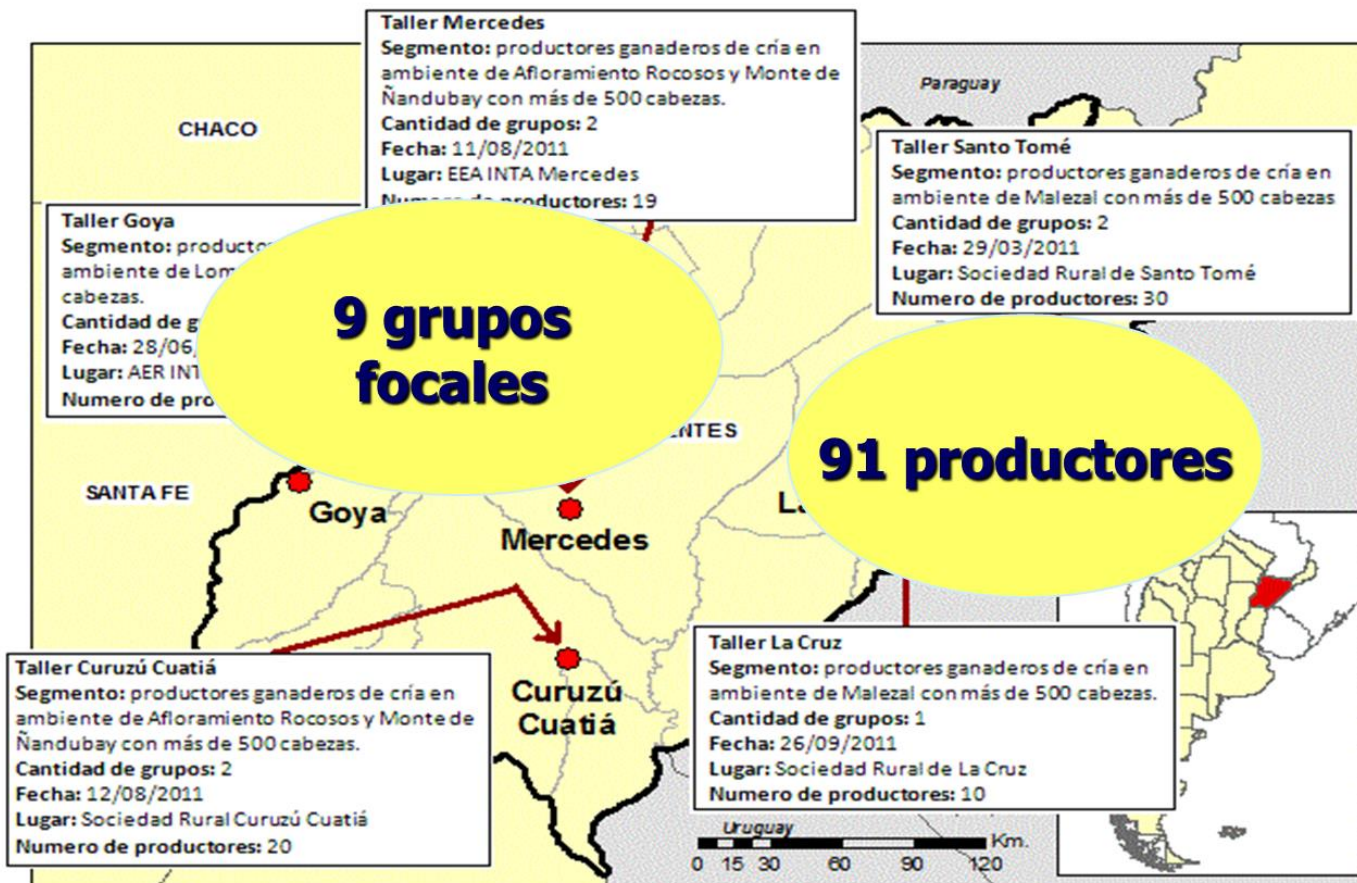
Taller Mercedes
Segmento: productores ganaderos de cría en ambiente de Afloramiento Rocosos y Monte de Ñandubay con más de 500 cabezas.
Cantidad de grupos: 2
Fecha: 11/08/2011
Lugar: EEA INTA Mercedes
Numero de productores: 19

Paraguay

CHACO

Taller Santo Tomé
Segmento: productores ganaderos de cría en ambiente de Malezal con más de 500 cabezas
Cantidad de grupos: 2
Fecha: 29/03/2011
Lugar: Sociedad Rural de Santo Tomé
Numero de productores: 30

Taller Goya
Segmento: product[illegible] ambiente de Lom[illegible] cabezas.
Cantidad de g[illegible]
Fecha: 28/06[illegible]
Lugar: AER INT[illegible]
Numero de produc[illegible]

9 grupos focales

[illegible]ENTES

91 productores

SANTA FE

Goya

Mercedes

La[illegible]

Taller Curuzú Cuatiá
Segmento: productores ganaderos de cría en ambiente de Afloramiento Rocosos y Monte de Ñandubay con más de 500 cabezas.
Cantidad de grupos: 2
Fecha: 12/08/2011
Lugar: Sociedad Rural Curuzú Cuatiá
Numero de productores: 20

Curuzú Cuatiá

Taller La Cruz
Segmento: productores ganaderos de cría en ambiente de Malezal con más de 500 cabezas.
Cantidad de grupos: 1
Fecha: 26/09/2011
Lugar: Sociedad Rural de La Cruz
Numero de productores: 10

Uruguay
Km.
0 15 30 60 90 120